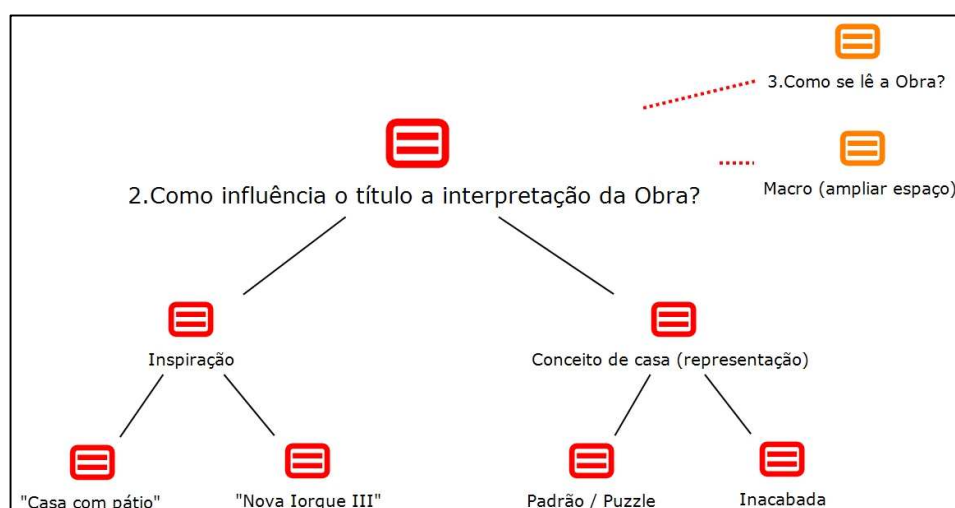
3.Como se lê a Obra?

2.Como influência o título a interpretação da Obra?

Macro (ampliar espaço)

Inspiração

Conceito de casa (representação)

"Casa com pátio"

"Nova Iorque III"

Padrão / Puzzle

Inacabada